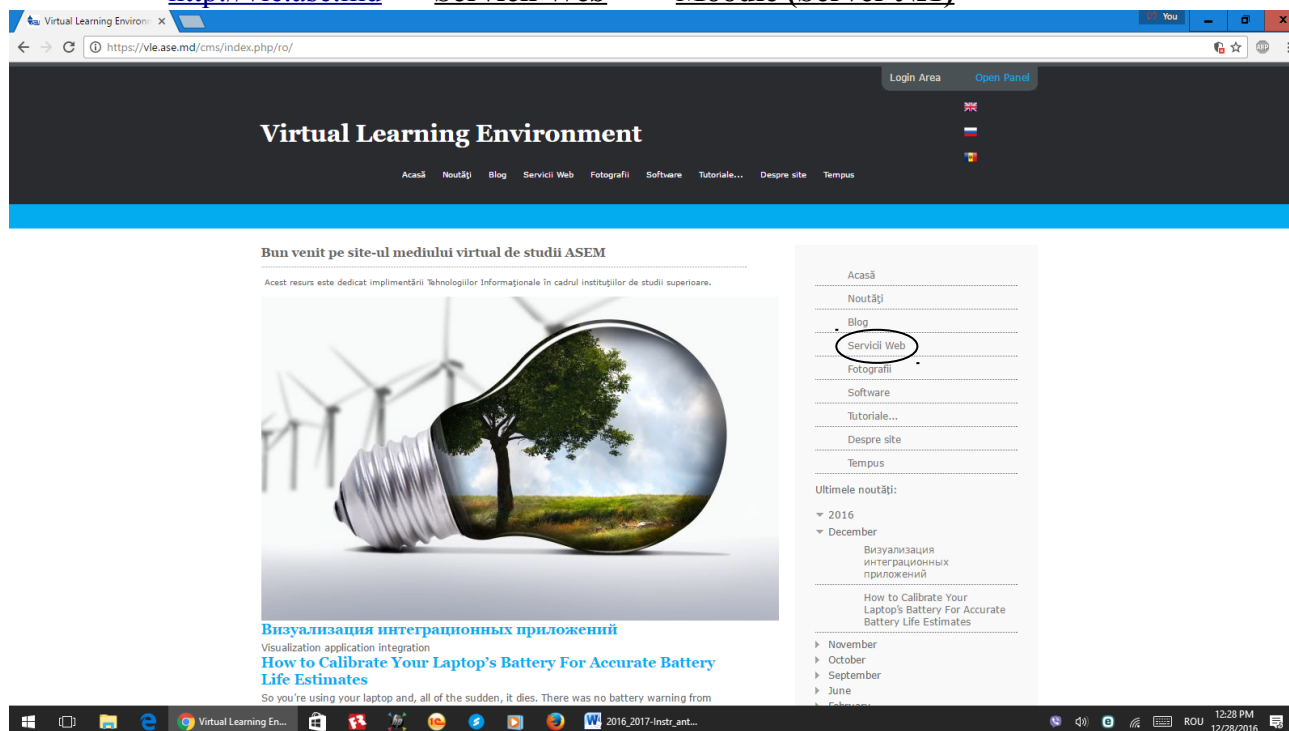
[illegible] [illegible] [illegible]

Virtual Learning Environ ×

You

https://vle.ase.md/cms/index.php/ro/

Login Area Open Panel

Virtual Learning Environment

Acasă Noutăţi Blog Servicii Web Fotografii Software Tutoriale... Despre site Tempus

Bun venit pe site-ul mediului virtual de studii ASEM

Acest resurs este dedicat implimentării Tehnologiilor Informaţionale în cadrul instituţiilor de studii superioare.

Визуализация интеграционных приложений

Visualization application integration

How to Calibrate Your Laptop's Battery For Accurate Battery Life Estimates

So you're using your laptop and, all of the sudden, it dies. There was no battery warning from

Acasă
Noutăţi
Blog
Servicii Web
Fotografii
Software
Tutoriale...
Despre site
Tempus

Ultimele noutăţi:

2016
December
Визуализация интеграционных приложений
How to Calibrate Your Laptop's Battery For Accurate Battery Life Estimates
November
October
September
June
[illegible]

Virtual Learning En... 2016_2017-Instr_ant... ROU 12:28 PM 12/28/2016